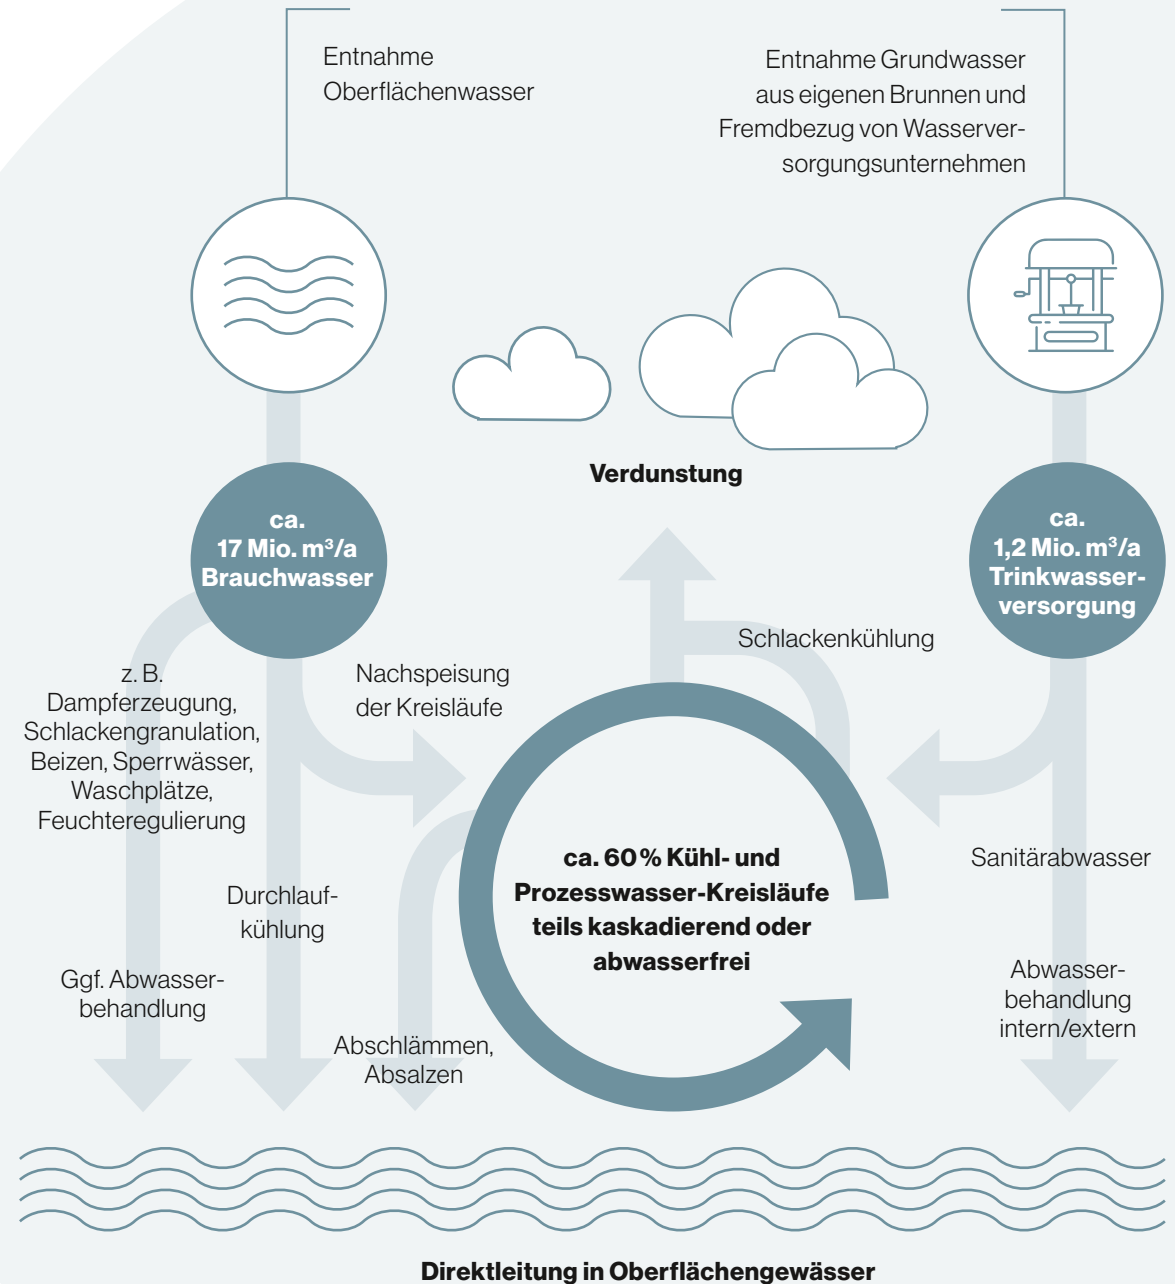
Entnahme Oberflächenwasser

Entnahme Grundwasser aus eigenen Brunnen und Fremdbezug von Wasserversorgungsunternehmen

Verdunstung

ca. 17 Mio. m³/a Brauchwasser

ca. 1,2 Mio. m³/a Trinkwasserversorgung

Schlackenkühlung

z. B. Dampferzeugung, Schlackengranulation, Beizen, Sperrwässer, Waschplätze, Feuchteregulierung

Nachspeisung der Kreisläufe

ca. 60 % Kühl- und Prozesswasser-Kreisläufe teils kaskadierend oder abwasserfrei

Sanitärabwasser

Durchlaufkühlung

Ggf. Abwasserbehandlung

Abwasserbehandlung intern/extern

Abschlämmen, Absalzen

Direktleitung in Oberflächengewässer